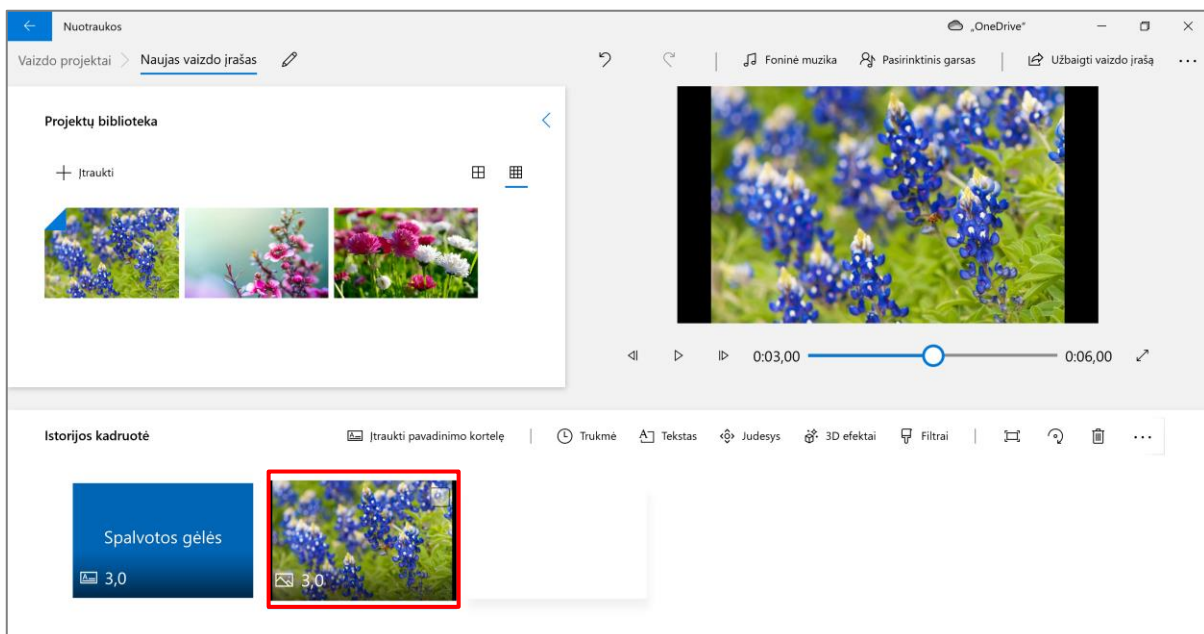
Nuotraukos

„OneDrive"

Vaizdo projektai > Naujas vaizdo įrašas

Foninė muzika   Pasirinktinis garsas   Užbaigti vaizdo įrašą   ...

Projektų biblioteka

+ Įtraukti

0:03,00   0:06,00

Istorijos kadruotė

Įtraukti pavadinimo kortelę   Trukmė   Tekstas   Judesys   3D efektai   Filtrai   ...

Spalvotos gėlės

3,0

3,0